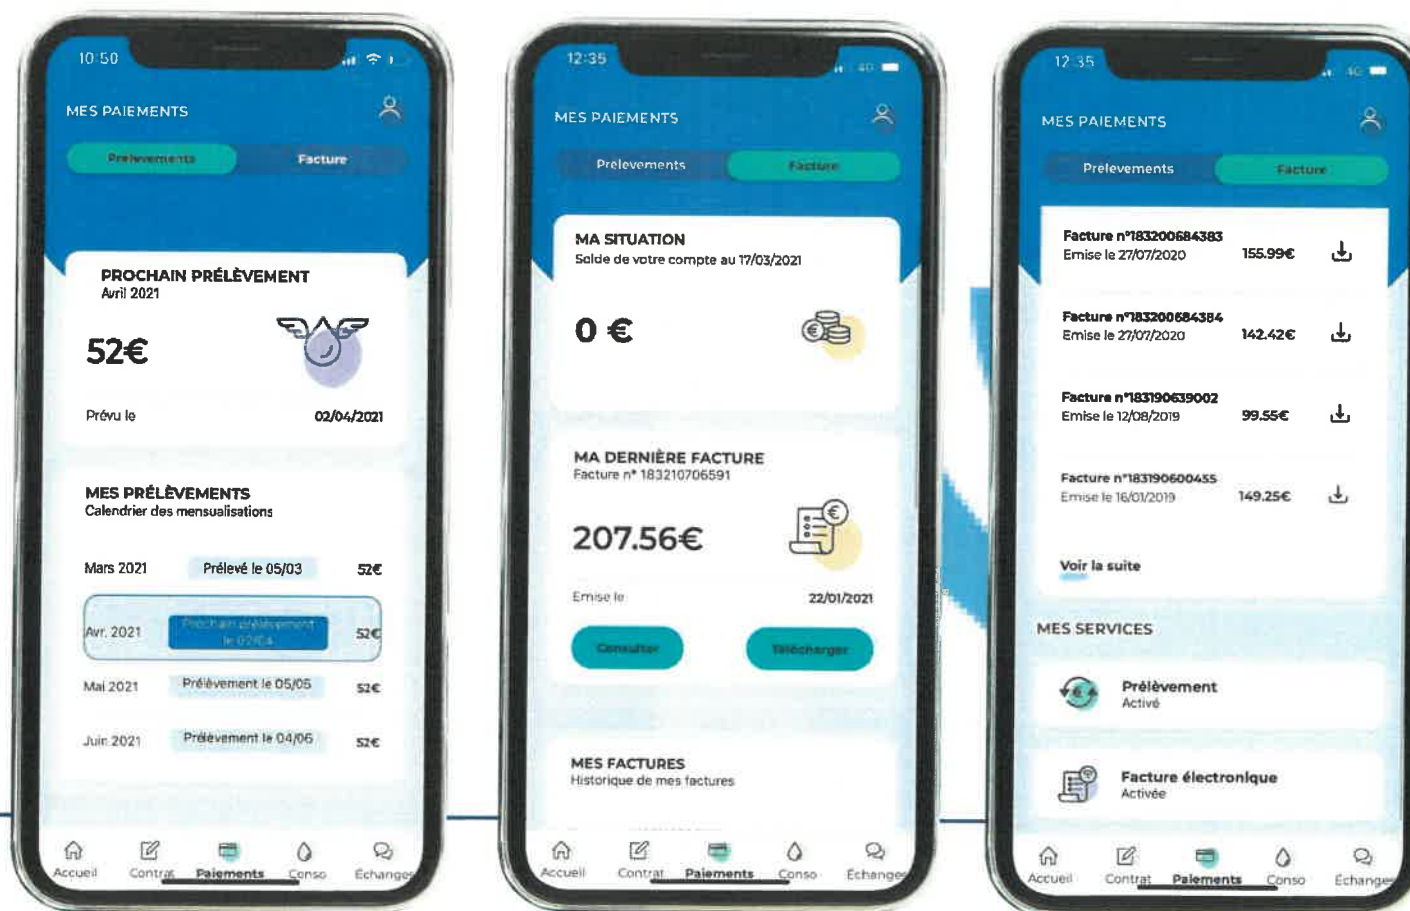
10:50

MES PAIEMENTS

Prelevements | Facture

PROCHAIN PRÉLÈVEMENT
Avril 2021

52€

Prévu le 02/04/2021

MES PRÉLÈVEMENTS
Calendrier des mensualisations

| Mars 2021 | Prélevé le 05/03 | 52€ |
|---|---|---|
| Avr. 2021 | Prochain prélèvement le 02/04 | 52€ |
| Mai 2021 | Prélèvement le 05/05 | 52€ |
| Juin 2021 | Prélèvement le 04/06 | 52€ |

Accueil Contrat Paiements Conso Echange

12:35

MES PAIEMENTS

Prelevements | Facture

MA SITUATION
Solde de votre compte au 17/03/2021

0 €

MA DERNIÈRE FACTURE
Facture n° 183210706591

207.56€

Emise le 22/01/2021

Consulter | Télécharger

MES FACTURES
Historique de mes factures

Accueil Contrat Paiements Conso Echange

12:35

MES PAIEMENTS

Prelevements | Facture

Facture n°183200684383
Emise le 27/07/2020 155.99€

Facture n°183200684384
Emise le 27/07/2020 142.42€

Facture n°183190639002
Emise le 12/08/2019 99.55€

Facture n°183190600455
Emise le 16/01/2019 149.25€

Voir la suite

MES SERVICES

Prélèvement
Activé

Facture électronique
Activée

Accueil Contrat Paiements Conso Echange